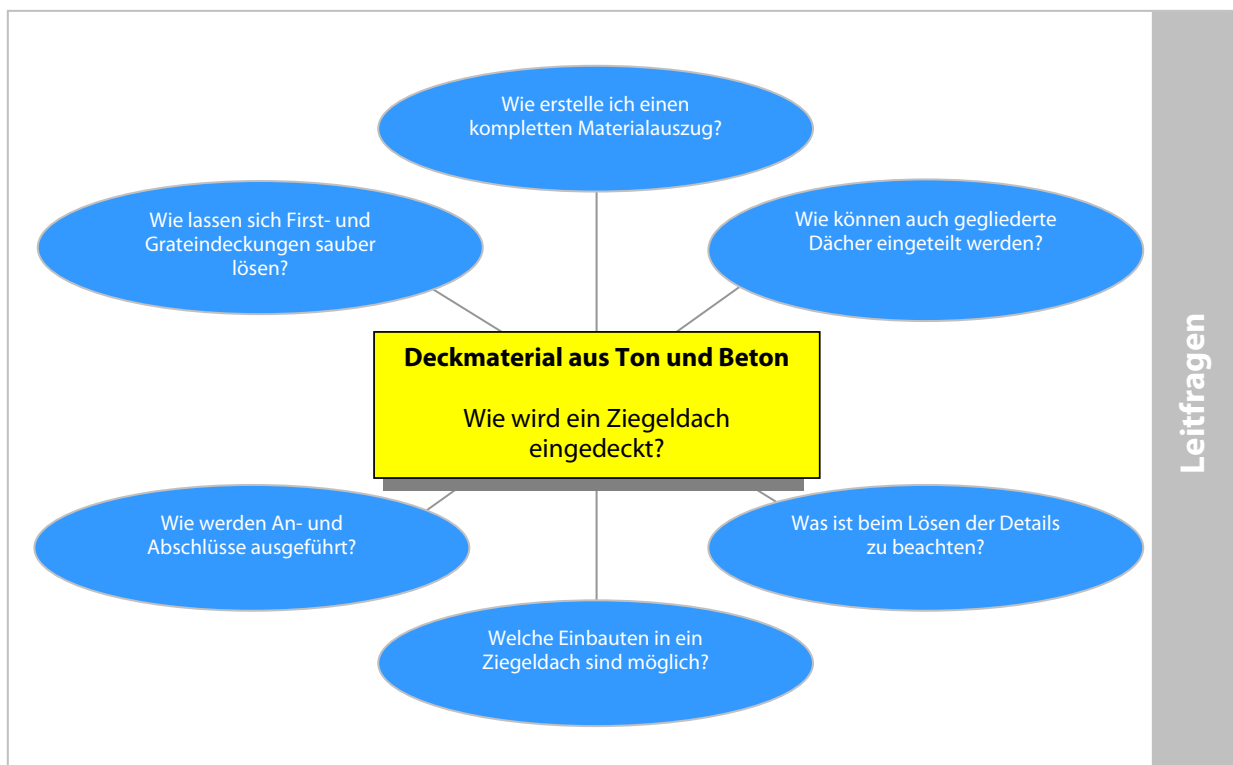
Wie erstelle ich einen kompletten Materialauszug?

Wie lassen sich First- und Grateindeckungen sauber lösen?

Wie können auch gegliederte Dächer eingeteilt werden?

**Deckmaterial aus Ton und Beton**

Wie wird ein Ziegeldach eingedeckt?

Wie werden An- und Abschlüsse ausgeführt?

Was ist beim Lösen der Details zu beachten?

Welche Einbauten in ein Ziegeldach sind möglich?

Leitfragen